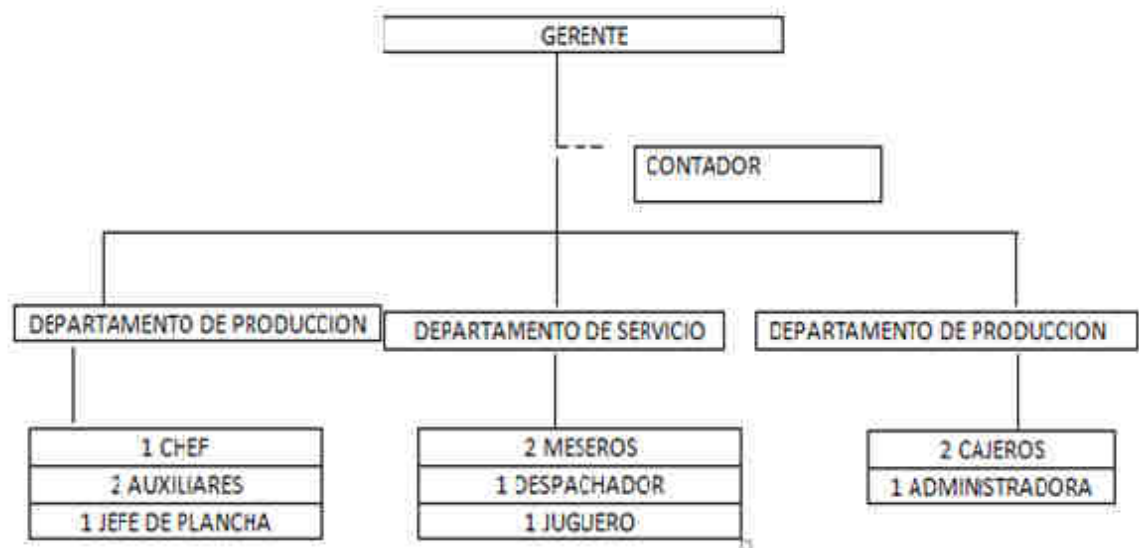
GERENTE

CONTADOR

DEPARTAMENTO DE PRODUCCION

DEPARTAMENTO DE SERVICIO

DEPARTAMENTO DE PRODUCCION

1 CHEF
2 AUXILIARES
1 JEFE DE PLANCHA

2 MESEROS
1 DESPACHADOR
1 JUGUERO

2 CAJEROS
1 ADMINISTRADORA